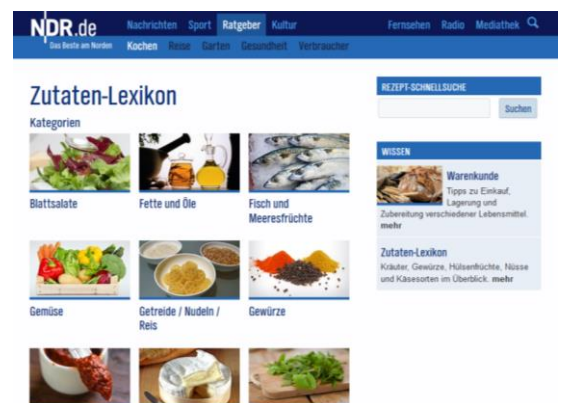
NDR.de
Das Beste am Norden

Nachrichten Sport Ratgeber Kultur Fernsehen Radio Mediathek

Kochen Reise Garten Gesundheit Verbraucher

Zutaten-Lexikon

Kategorien

Blattsalate

Fette und Öle

Fisch und Meeresfrüchte

Gemüse

Getreide / Nudeln / Reis

Gewürze

REZEPT-SCHNELLSUCHE

Suchen

WISSEN

Warenkunde
Tipps zu Einkauf, Lagerung und Zubereitung verschiedener Lebensmittel. mehr

Zutaten-Lexikon
Kräuter, Gewürze, Hülsenfrüchte, Nüsse und Käsesorten im Überblick. mehr